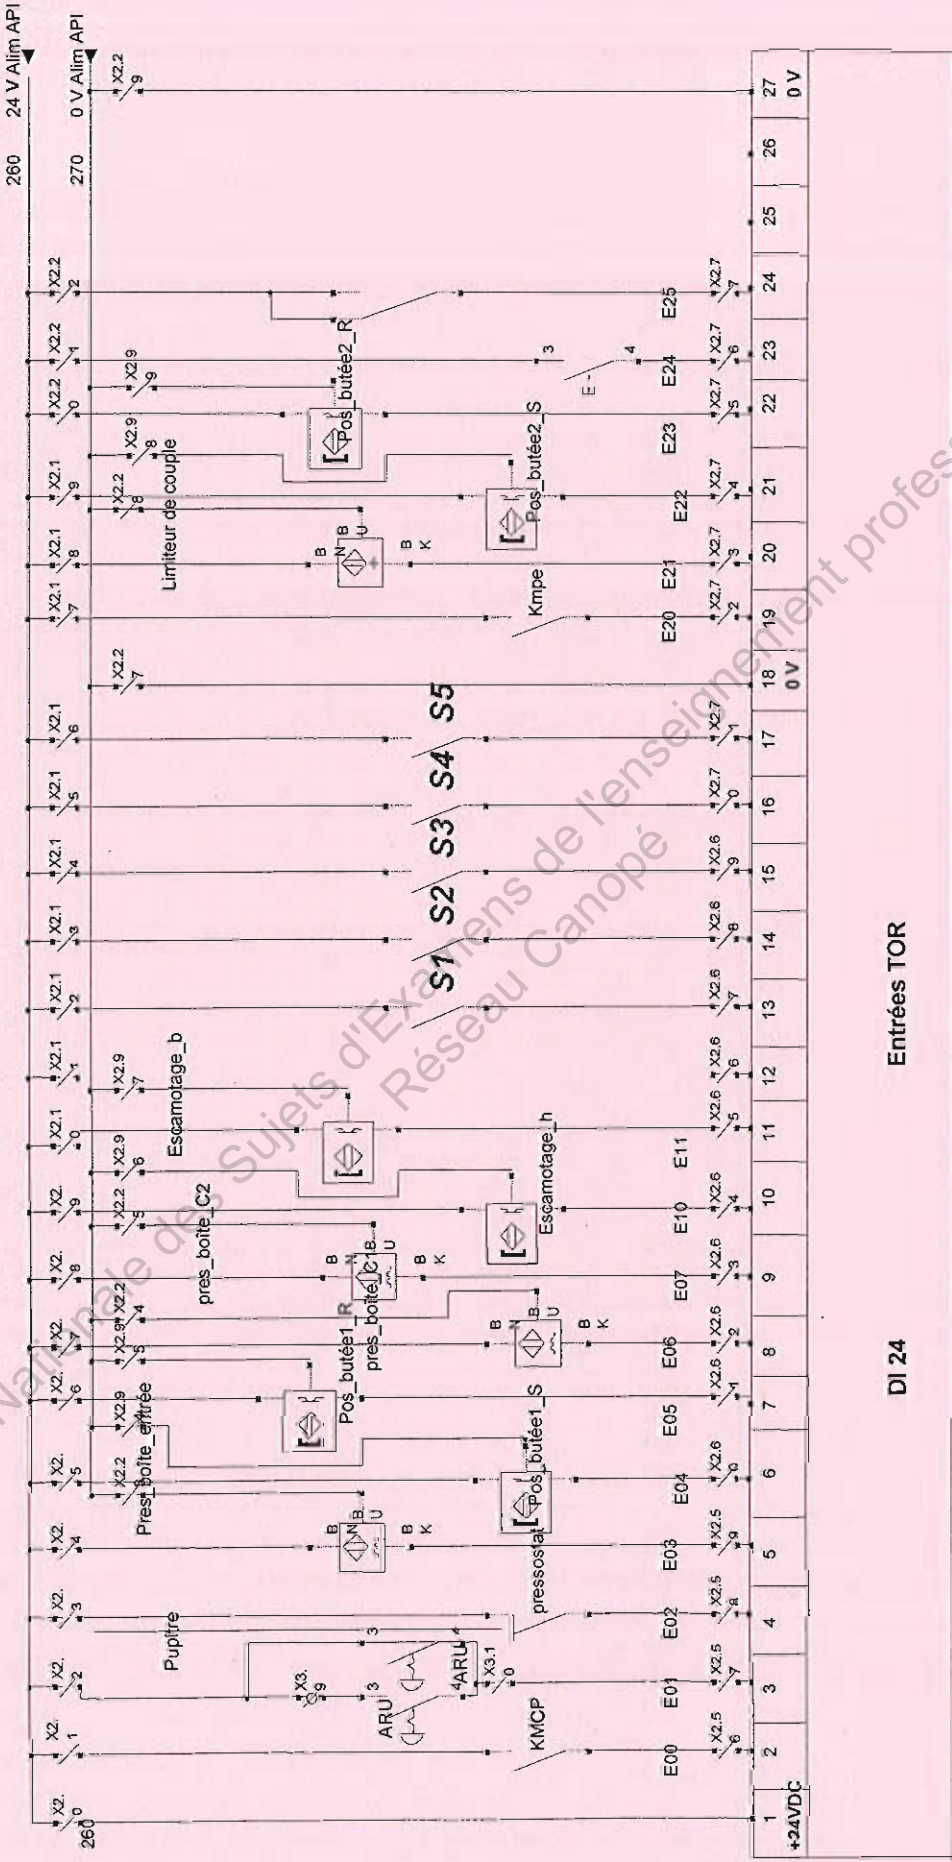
260 24 V Alim API
270 0 V Alim API

X2.0 X2.1 X2.2 X2.3 X2.4 X2.5 X2.6 X2.7 X2.8 X2.9 X2.1 0 X2.1 1 X2.1 2 X2.1 3 X2.1 4 X2.1 5 X2.1 6 X2.2 7 X2.1 7 X2.1 8 X2.1 9 X2.2 0 X2.2 1 X2.2 2 X2.2 9

260

Pupitre
ARU 3
ARU 4
X3.9
X3.1 0
KMCP
pressostat
Pres_boîte_entrée
X2.2 8
X2.9 4
Pos_butée1_S
Pos_butée1_R
X2.9 5
pres_boîte_C1
X2.2 4
pres_boîte_C2
X2.2 5
X2.9 6
Escamotage_h
Escamotage_b
X2.9 7
S1 S2 S3 S4 S5
X2.2 7
Kmpe
Limiteur de couple
X2.2 8
X2.9 8
Pos_butée2_S
Pos_butée2_R
X2.9 9
E-
3 4

E00 E01 E02 E03 E04 E05 E06 E07 E10 E11 E20 E21 E22 E23 E24 E25

X2.5 6 X2.5 7 X2.5 8 X2.5 9 X2.6 0 X2.6 1 X2.6 2 X2.6 3 X2.6 4 X2.6 5 X2.6 6 X2.6 7 X2.6 8 X2.6 9 X2.7 0 X2.7 1 X2.7 2 X2.7 3 X2.7 4 X2.7 5 X2.7 6 X2.7 7

| 1 +24VDC | 2 | 3 | 4 | 5 | 6 | 7 | 8 | 9 | 10 | 11 | 12 | 13 | 14 | 15 | 16 | 17 | 18 0 V | 19 | 20 | 21 | 22 | 23 | 24 | 25 | 26 | 27 0 V |
|---|---|---|---|---|---|---|---|---|---|---|---|---|---|---|---|---|---|---|---|---|---|---|---|---|---|---|

DI 24
Entrées TOR

Banque Nationale des Sujets d'Examens de l'enseignement professionnel Réseau Canopé